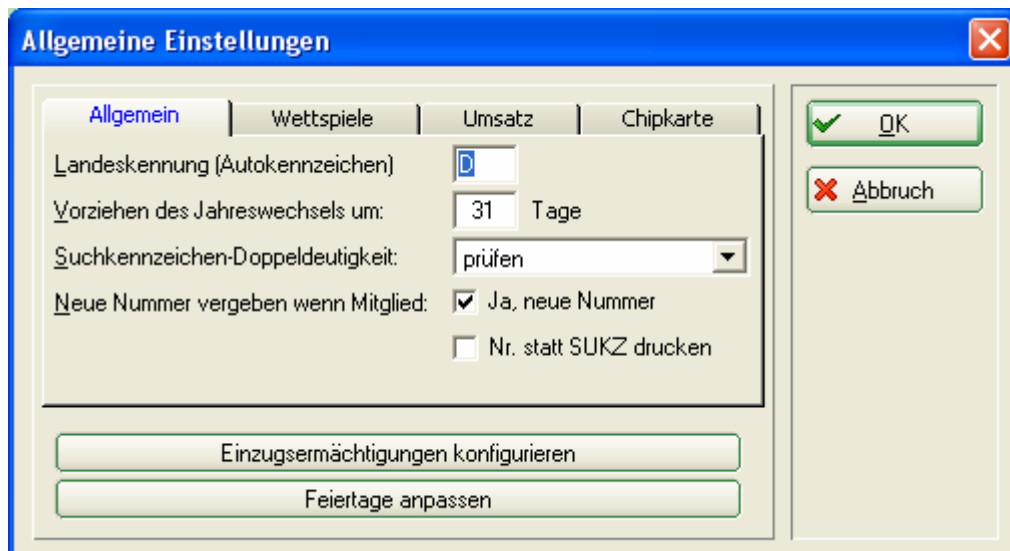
Allgemeine Einstellungen

Allgemein
Wettspiele
Umsatz
Chipkarte

Landeskennung (Autokennzeichen) D

Vorziehen des Jahreswechsels um: 31 Tage

Suchkennzeichen-Doppeldeutigkeit: prüfen

Neue Nummer vergeben wenn Mitglied: Ja, neue Nummer

Nr. statt SUKZ drucken

Einzugsermächtigungen konfigurieren

Feiertage anpassen

OK

Abbruch